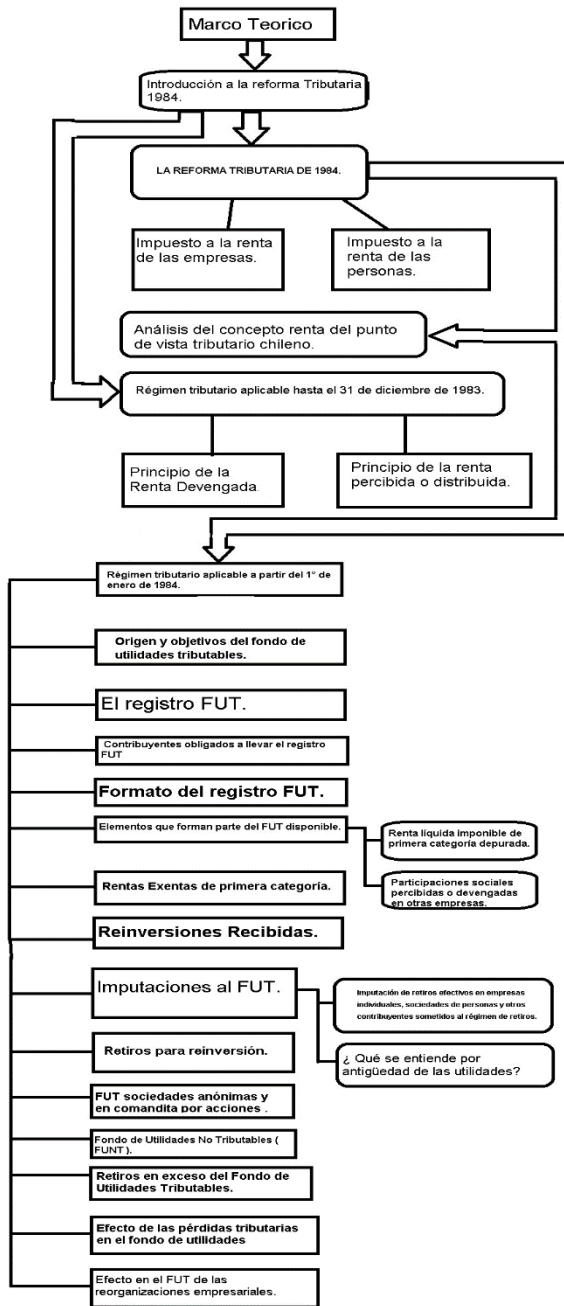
Marco Teorico

Introducción a la reforma Tributaria 1984.

LA REFORMA TRIBUTARIA DE 1984.

Impuesto a la renta de las empresas.

Impuesto a la renta de las personas.

Análisis del concepto renta del punto de vista tributario chileno.

Régimen tributario aplicable hasta el 31 de diciembre de 1983.

Principio de la Renta Devengada

Principio de la renta percibida o distribuida.

Régimen tributario aplicable a partir del 1° de enero de 1984.

Origen y objetivos del fondo de utilidades tributables.

El registro FUT.

Contribuyentes obligados a llevar el registro FUT

Formato del registro FUT.

Elementos que forman parte del FUT disponible.

Renta líquida imponible de primera categoría depurada.

Participaciones sociales percibidas o devengadas en otras empresas.

Rentas Exentas de primera categoría.

Reinversiones Recibidas.

Imputaciones al FUT.

Imputación de retiros efectivos en empresas individuales, sociedades de personas y otros contribuyentes sometidos al régimen de retiros.

¿ Qué se entiende por antigüedad de las utilidades?

Retiros para reinversión.

FUT sociedades anónimas y en comandita por acciones .

Fondo de Utilidades No Tributables ( FUNT ).

Retiros en exceso del Fondo de Utilidades Tributables.

Efecto de las pérdidas tributarias en el fondo de utilidades

Efecto en el FUT de las reorganizaciones empresariales.